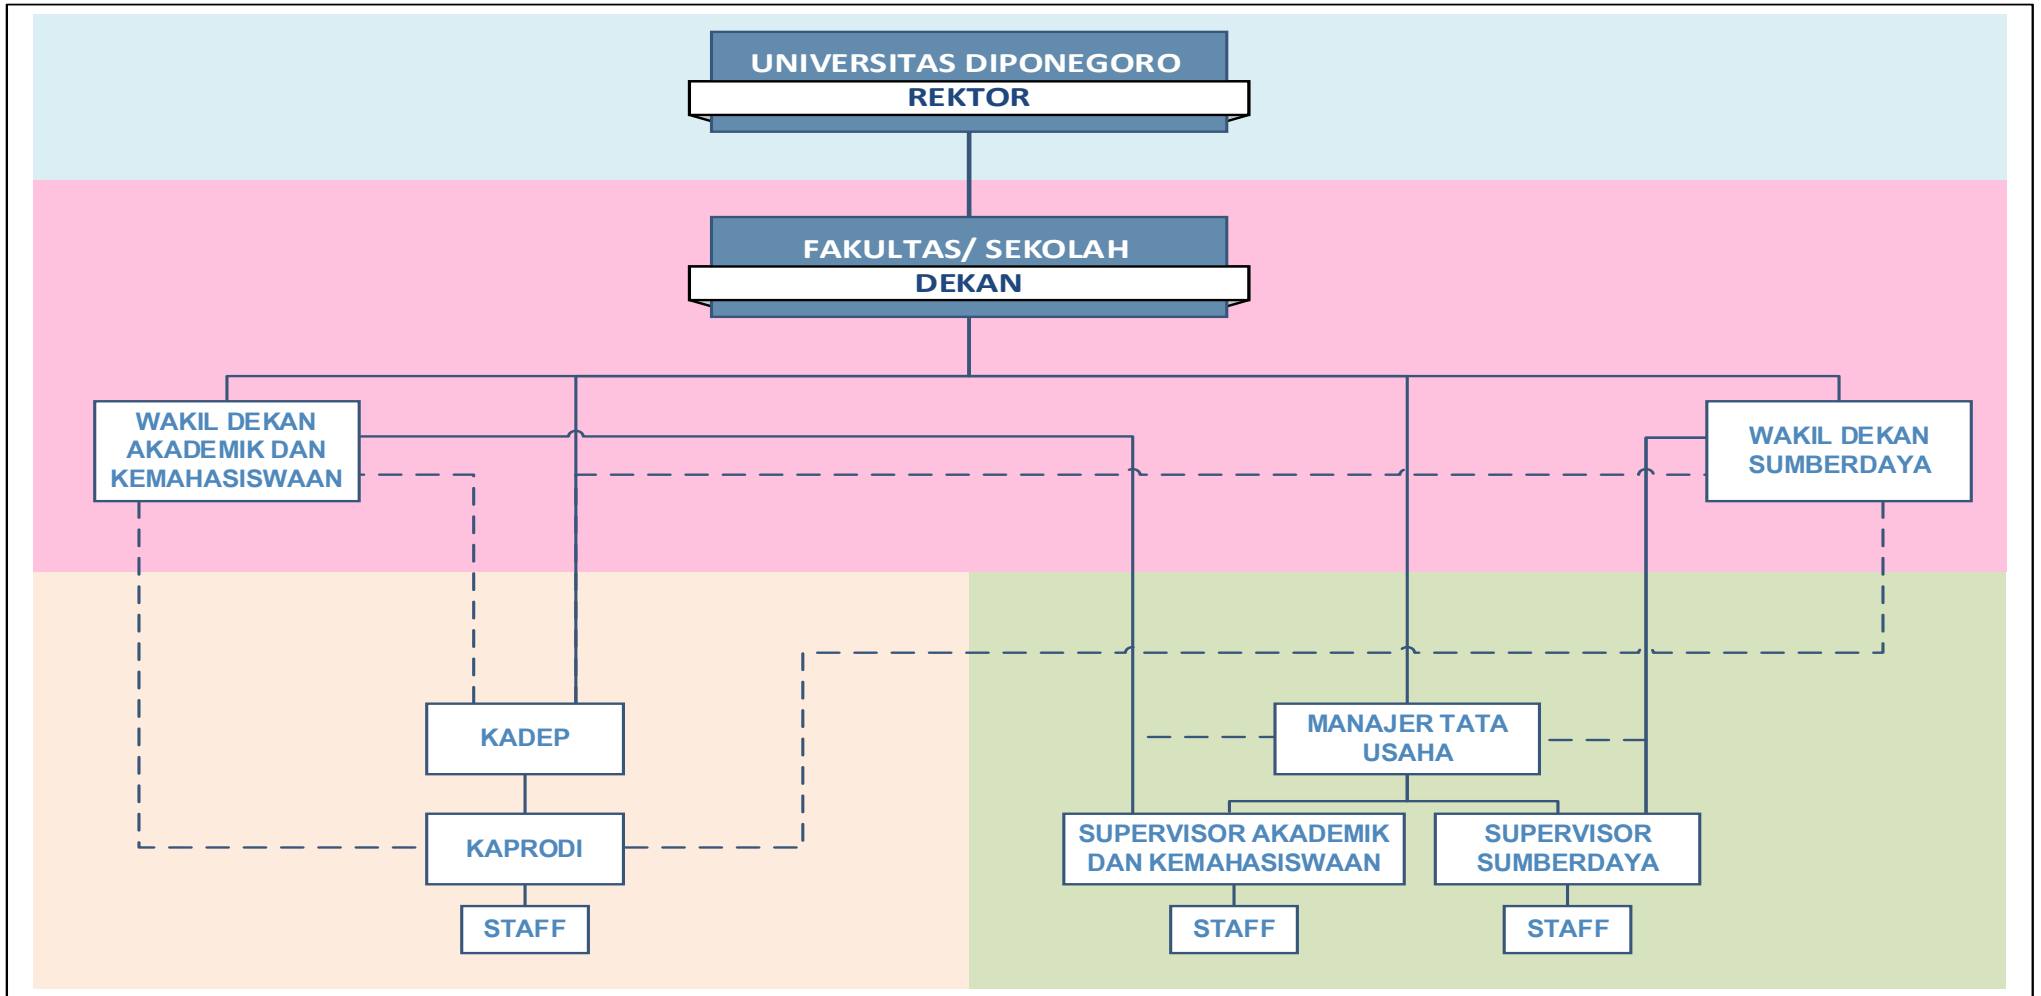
UNIVERSITAS DIPONEGORO
REKTOR

FAKULTAS/ SEKOLAH
DEKAN

WAKIL DEKAN AKADEMIK DAN KEMAHASISWAAN

WAKIL DEKAN SUMBERDAYA

KADEP

MANAJER TATA USAHA

KAPRODI

SUPERVISOR AKADEMIK DAN KEMAHASISWAAN

SUPERVISOR SUMBERDAYA

STAFF

STAFF

STAFF